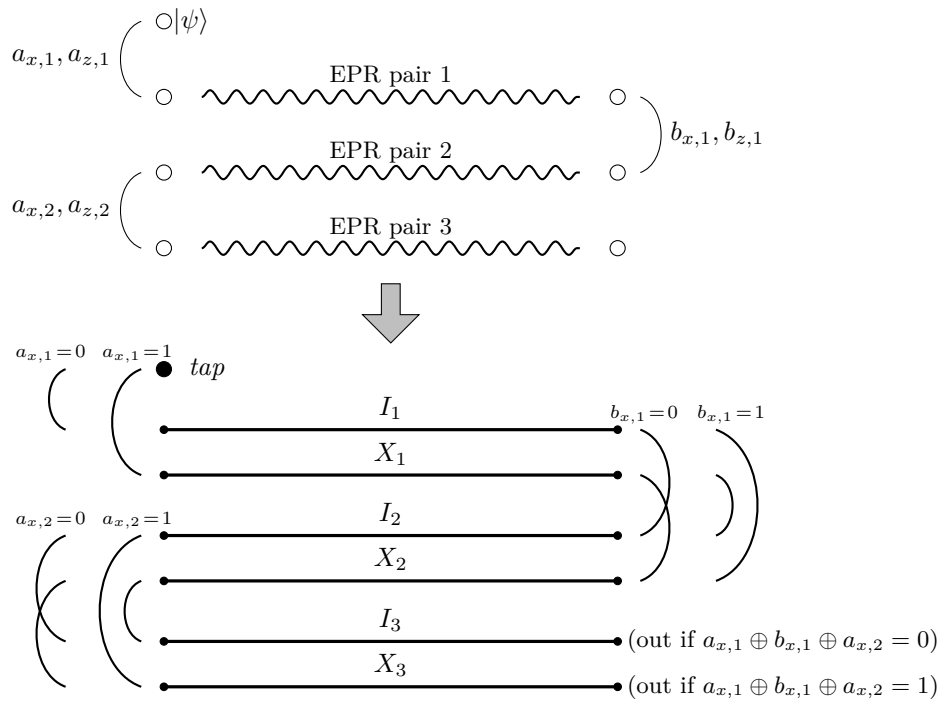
$|\psi\rangle$

$a_{x,1}, a_{z,1}$

EPR pair 1

$b_{x,1}, b_{z,1}$

EPR pair 2

$a_{x,2}, a_{z,2}$

EPR pair 3

$a_{x,1}=0$ $a_{x,1}=1$

$tap$

$I_1$

$b_{x,1}=0$ $b_{x,1}=1$

$X_1$

$a_{x,2}=0$ $a_{x,2}=1$

$I_2$

$X_2$

$I_3$

(out if $a_{x,1} \oplus b_{x,1} \oplus a_{x,2} = 0$)

$X_3$

(out if $a_{x,1} \oplus b_{x,1} \oplus a_{x,2} = 1$)